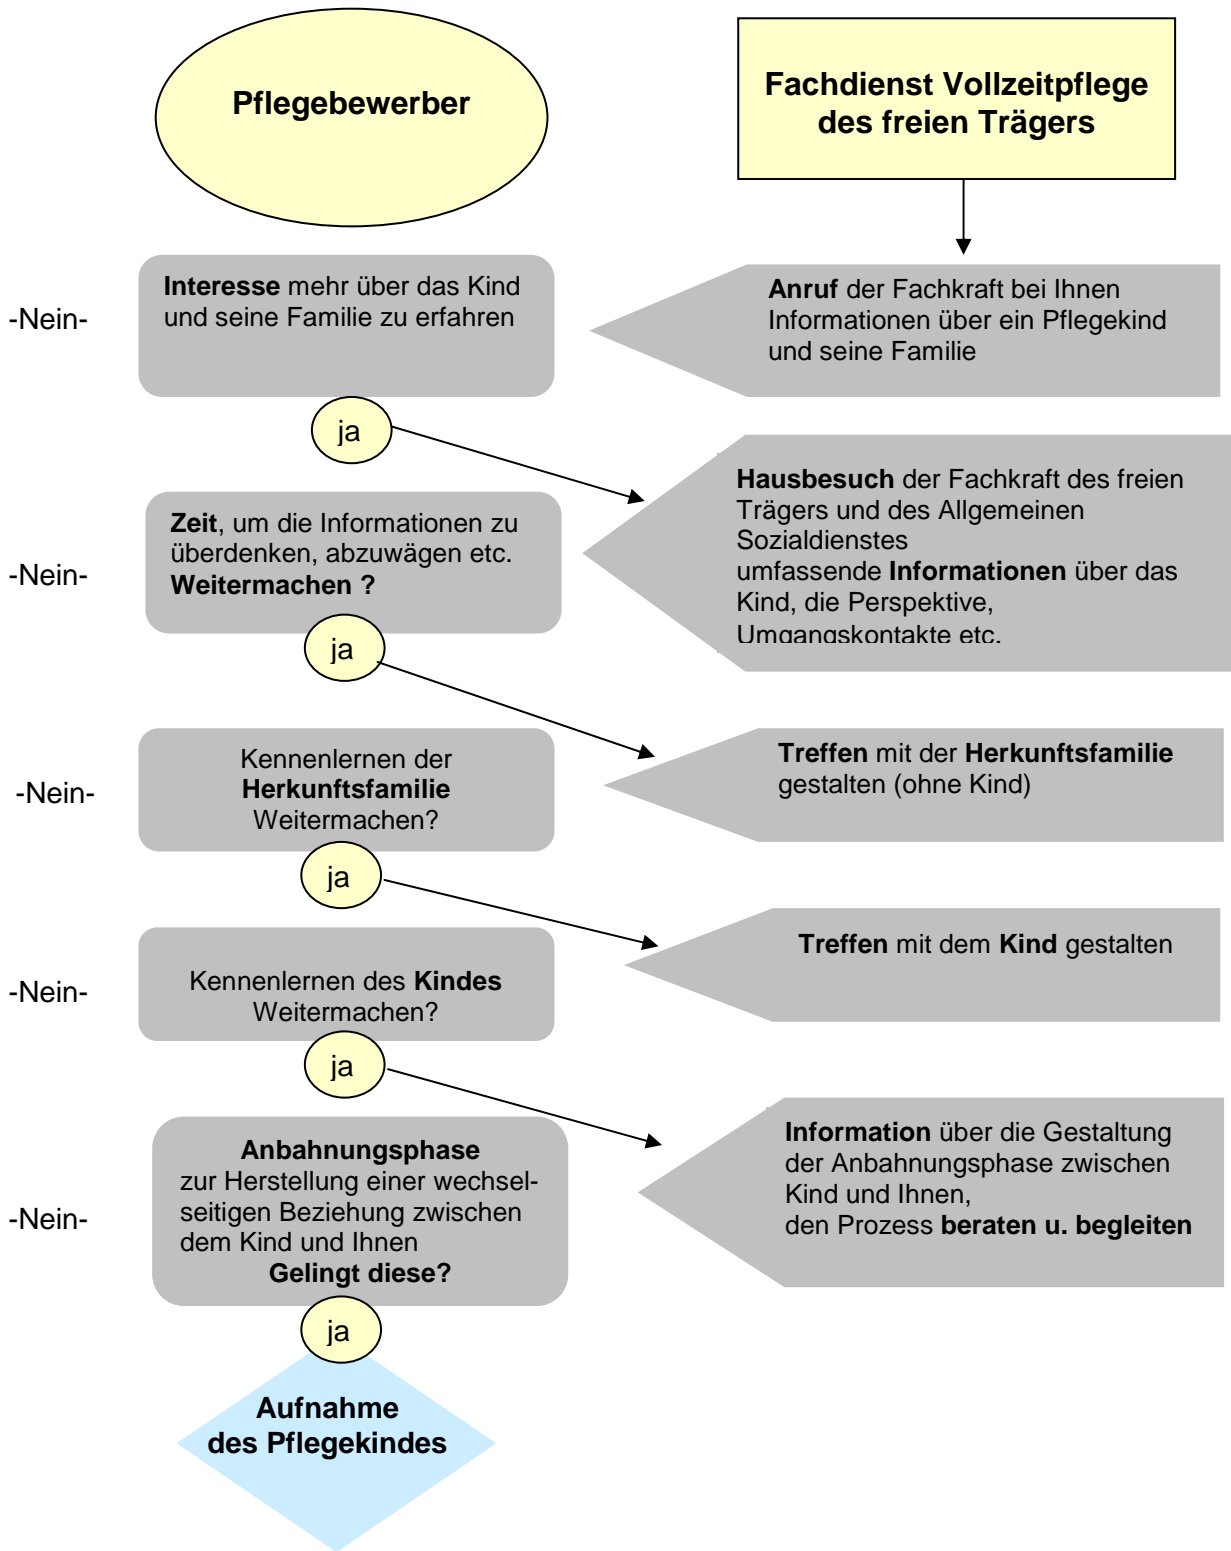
Pflegebewerber

Fachdienst Vollzeitpflege des freien Trägers

-Nein-

Interesse mehr über das Kind und seine Familie zu erfahren

Anruf der Fachkraft bei Ihnen Informationen über ein Pflegekind und seine Familie

ja

-Nein-

Zeit, um die Informationen zu überdenken, abzuwägen etc. Weitermachen ?

Hausbesuch der Fachkraft des freien Trägers und des Allgemeinen Sozialdienstes
umfassende Informationen über das Kind, die Perspektive, Umgangskontakte etc.

ja

-Nein-

Kennenlernen der Herkunftsfamilie Weitermachen?

Treffen mit der Herkunftsfamilie gestalten (ohne Kind)

ja

-Nein-

Kennenlernen des Kindes Weitermachen?

Treffen mit dem Kind gestalten

ja

-Nein-

Anbahnungsphase zur Herstellung einer wechselseitigen Beziehung zwischen dem Kind und Ihnen Gelingt diese?

Information über die Gestaltung der Anbahnungsphase zwischen Kind und Ihnen,
den Prozess beraten u. begleiten

ja

Aufnahme des Pflegekindes